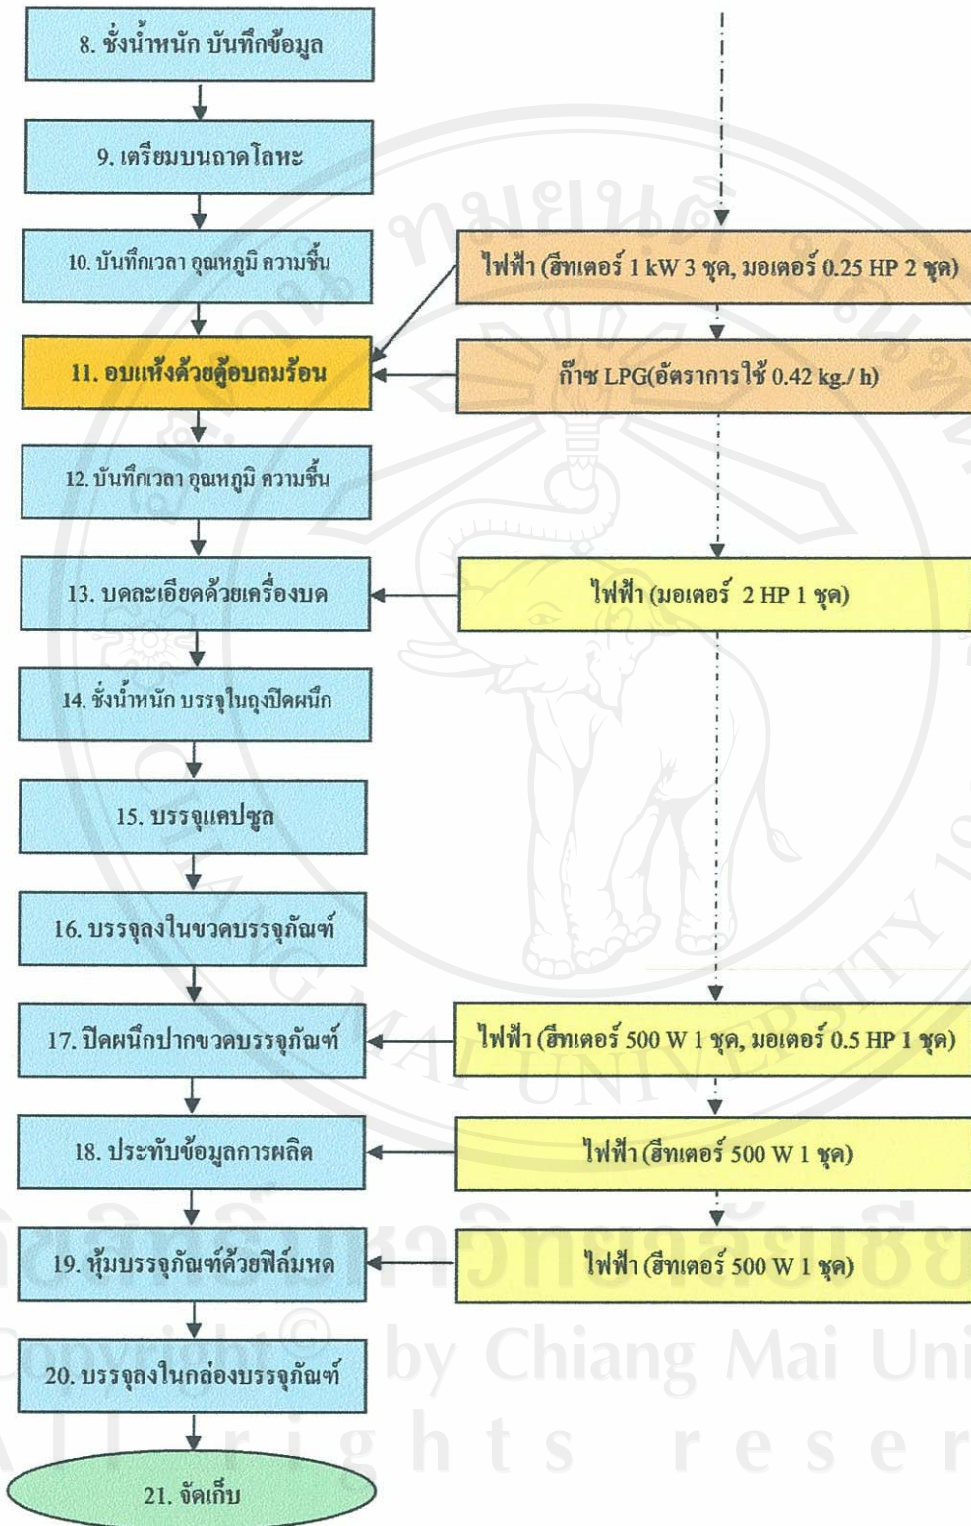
8. ชั่งน้ำหนัก บันทึกข้อมูล

9. เตรียมบนถาดโลหะ

10. บันทึกเวลา อุณหภูมิ ความชื้น

ไฟฟ้า (ฮีทเตอร์ 1 kW 3 ชุด, มอเตอร์ 0.25 HP 2 ชุด)

11. อบแห้งด้วยตู้อบลมร้อน

ก๊าซ LPG(อัตราการใช้ 0.42 kg./ h)

12. บันทึกเวลา อุณหภูมิ ความชื้น

13. บดละเอียดด้วยเครื่องบด

ไฟฟ้า (มอเตอร์ 2 HP 1 ชุด)

14. ชั่งน้ำหนัก บรรจุในถุงปิดผนึก

15. บรรจุแคปซูล

16. บรรจุลงในขวดบรรจุภัณฑ์

17. ปิดผนึกปากขวดบรรจุภัณฑ์

ไฟฟ้า (ฮีทเตอร์ 500 W 1 ชุด, มอเตอร์ 0.5 HP 1 ชุด)

18. ประทับข้อมูลการผลิต

ไฟฟ้า (ฮีทเตอร์ 500 W 1 ชุด)

19. หุ้มบรรจุภัณฑ์ด้วยฟิล์มหด

ไฟฟ้า (ฮีทเตอร์ 500 W 1 ชุด)

20. บรรจุลงในกล่องบรรจุภัณฑ์

21. จัดเก็บ

ลิขสิทธิ์มหาวิทยาลัยเชียงใหม่
Copyright © by Chiang Mai University
All rights reserved